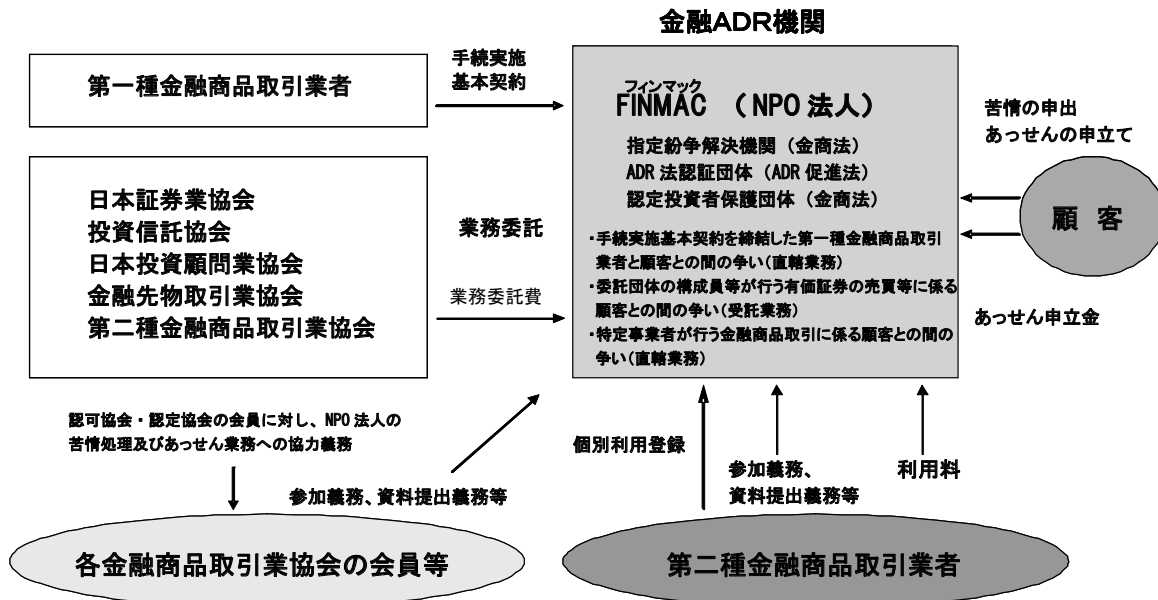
金融ADR機関

第一種金融商品取引業者

手続実施
基本契約

フィンマック
FINMAC （NPO 法人）

指定紛争解決機関（金商法）
ADR 法認証団体（ADR 促進法）
認定投資者保護団体（金商法）

苦情の申出
あっせんの申立て

日本証券業協会
投資信託協会
日本投資顧問業協会
金融先物取引業協会
第二種金融商品取引業協会

業務委託

業務委託費

・手続実施基本契約を締結した第一種金融商品取引業者と顧客との間の争い（直轄業務）
・委託団体の構成員等が行う有価証券の売買等に係る顧客との間の争い（受託業務）
・特定事業者が行う金融商品取引に係る顧客との間の争い（直轄業務）

顧 客

あっせん申立金

認可協会・認定協会の会員に対し、NPO 法人の苦情処理及びあっせん業務への協力義務

参加義務、資料提出義務等

個別利用登録

参加義務、
資料提出義務等

利用料

各金融商品取引業協会の会員等

第二種金融商品取引業者